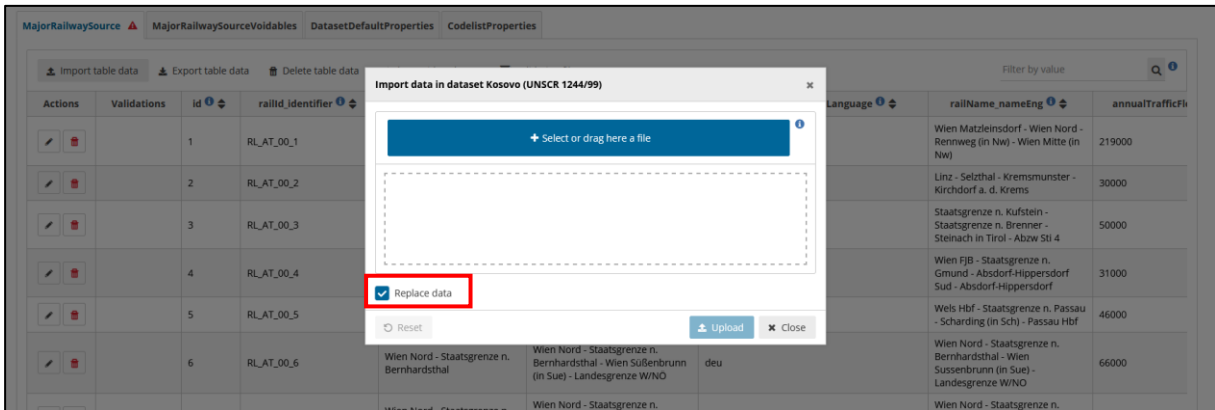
MajorRailwaySource MajorRailwaySourceVoidables DatasetDefaultProperties CodelistProperties

Import table data Export table data Delete table data

Filter by value

| Actions | Validations | id | railId_identifier | | | Language | railName_nameEng | annualTrafficFl |
|---|---|---|---|---|---|---|---|---|
| | | 1 | RL_AT_00_1 | | | | Wien Matzleinsdorf - Wien Nord - Rennweg (in Nw) - Wien Mitte (in Nw) | 219000 |
| | | 2 | RL_AT_00_2 | | | | Linz - Selzthal - Kremsmunster - Kirchdorf a. d. Krems | 30000 |
| | | 3 | RL_AT_00_3 | | | | Staatsgrenze n. Kufstein - Staatsgrenze n. Brenner - Steinach in Tirol - Abzw Sti 4 | 50000 |
| | | 4 | RL_AT_00_4 | | | | Wien FJB - Staatsgrenze n. Gmund - Absdorf-Hippersdorf Sud - Absdorf-Hippersdorf | 31000 |
| | | 5 | RL_AT_00_5 | | | | Wels Hbf - Staatsgrenze n. Passau - Scharding (in Sch) - Passau Hbf | 46000 |
| | | 6 | RL_AT_00_6 | Wien Nord - Staatsgrenze n. Bernhardsthal | Wien Nord - Staatsgrenze n. Bernhardsthal - Wien Süßenbrunn (in Sue) - Landesgrenze W/NÖ | deu | Wien Nord - Staatsgrenze n. Bernhardsthal - Wien Sussenbrunn (in Sue) - Landesgrenze W/NO | 66000 |
| | | | | Wien Nord - Staatsgrenze n. | Wien Nord - Staatsgrenze n. | | Wien Nord - Staatsgrenze n. | |

Import data in dataset Kosovo (UNSCR 1244/99)

+ Select or drag here a file

Replace data

Reset Upload Close